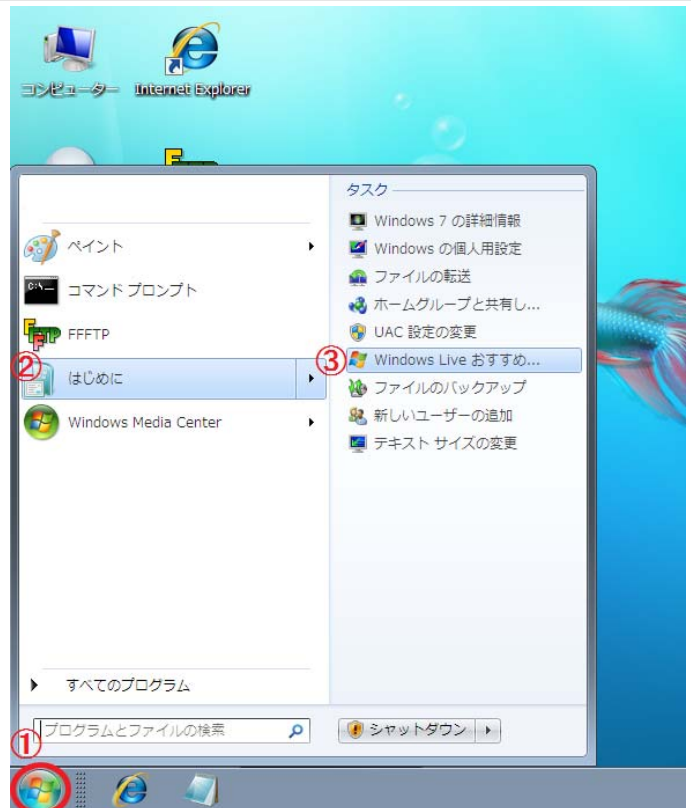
コンピューター Internet Explorer

ペイント
コマンド プロンプト
FFFTP
② はじめに
Windows Media Center

すべてのプログラム

プログラムとファイルの検索

タスク
Windows 7 の詳細情報
Windows の個人用設定
ファイルの転送
ホームグループと共有し...
UAC 設定の変更
③ Windows Live おすすめ...
ファイルのバックアップ
新しいユーザーの追加
テキスト サイズの変更

シャットダウン

①